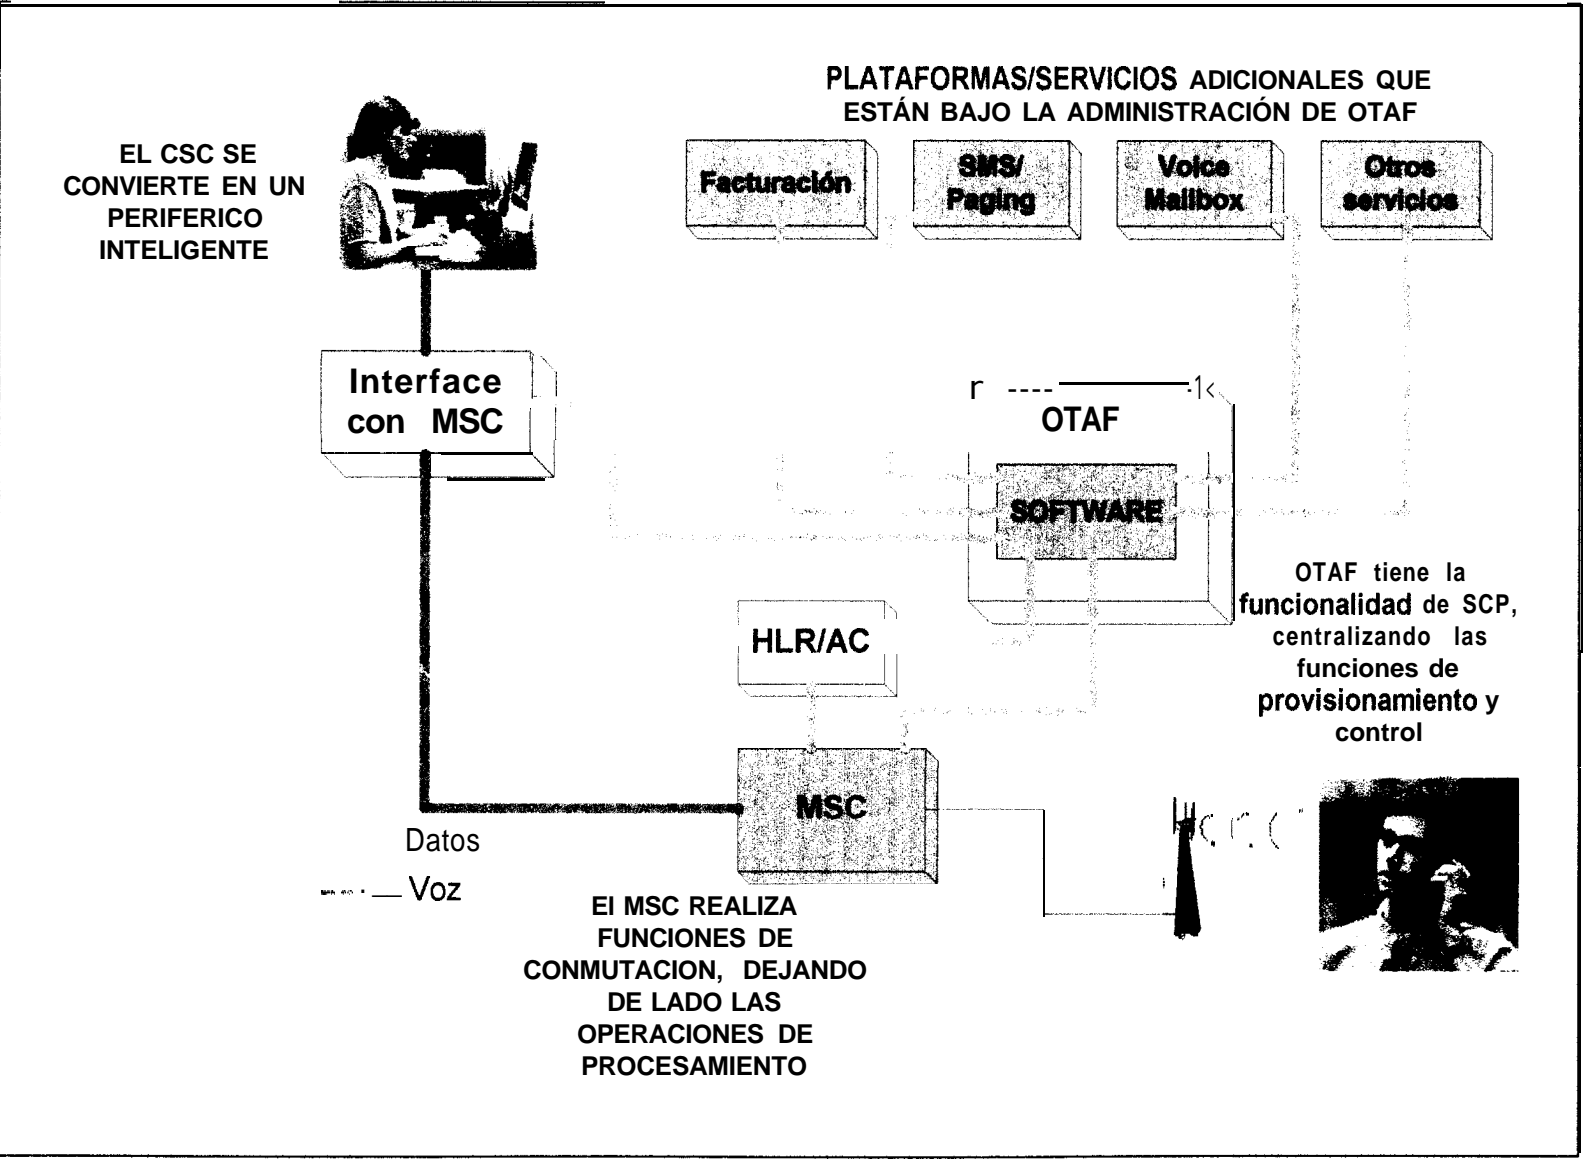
PLATAFORMAS/SERVICIOS ADICIONALES QUE ESTÁN BAJO LA ADMINISTRACIÓN DE OTAF

EL CSC SE CONVIERTE EN UN PERIFERICO INTELIGENTE

Facturación

SMS/ Paging

Voice Mailbox

Otros servicios

Interface con MSC

OTAF

SOFTWARE

OTAF tiene la funcionalidad de SCP, centralizando las funciones de provisionamiento y control

HLR/AC

MSC

Datos

Voz

El MSC REALIZA FUNCIONES DE CONMUTACION, DEJANDO DE LADO LAS OPERACIONES DE PROCESAMIENTO